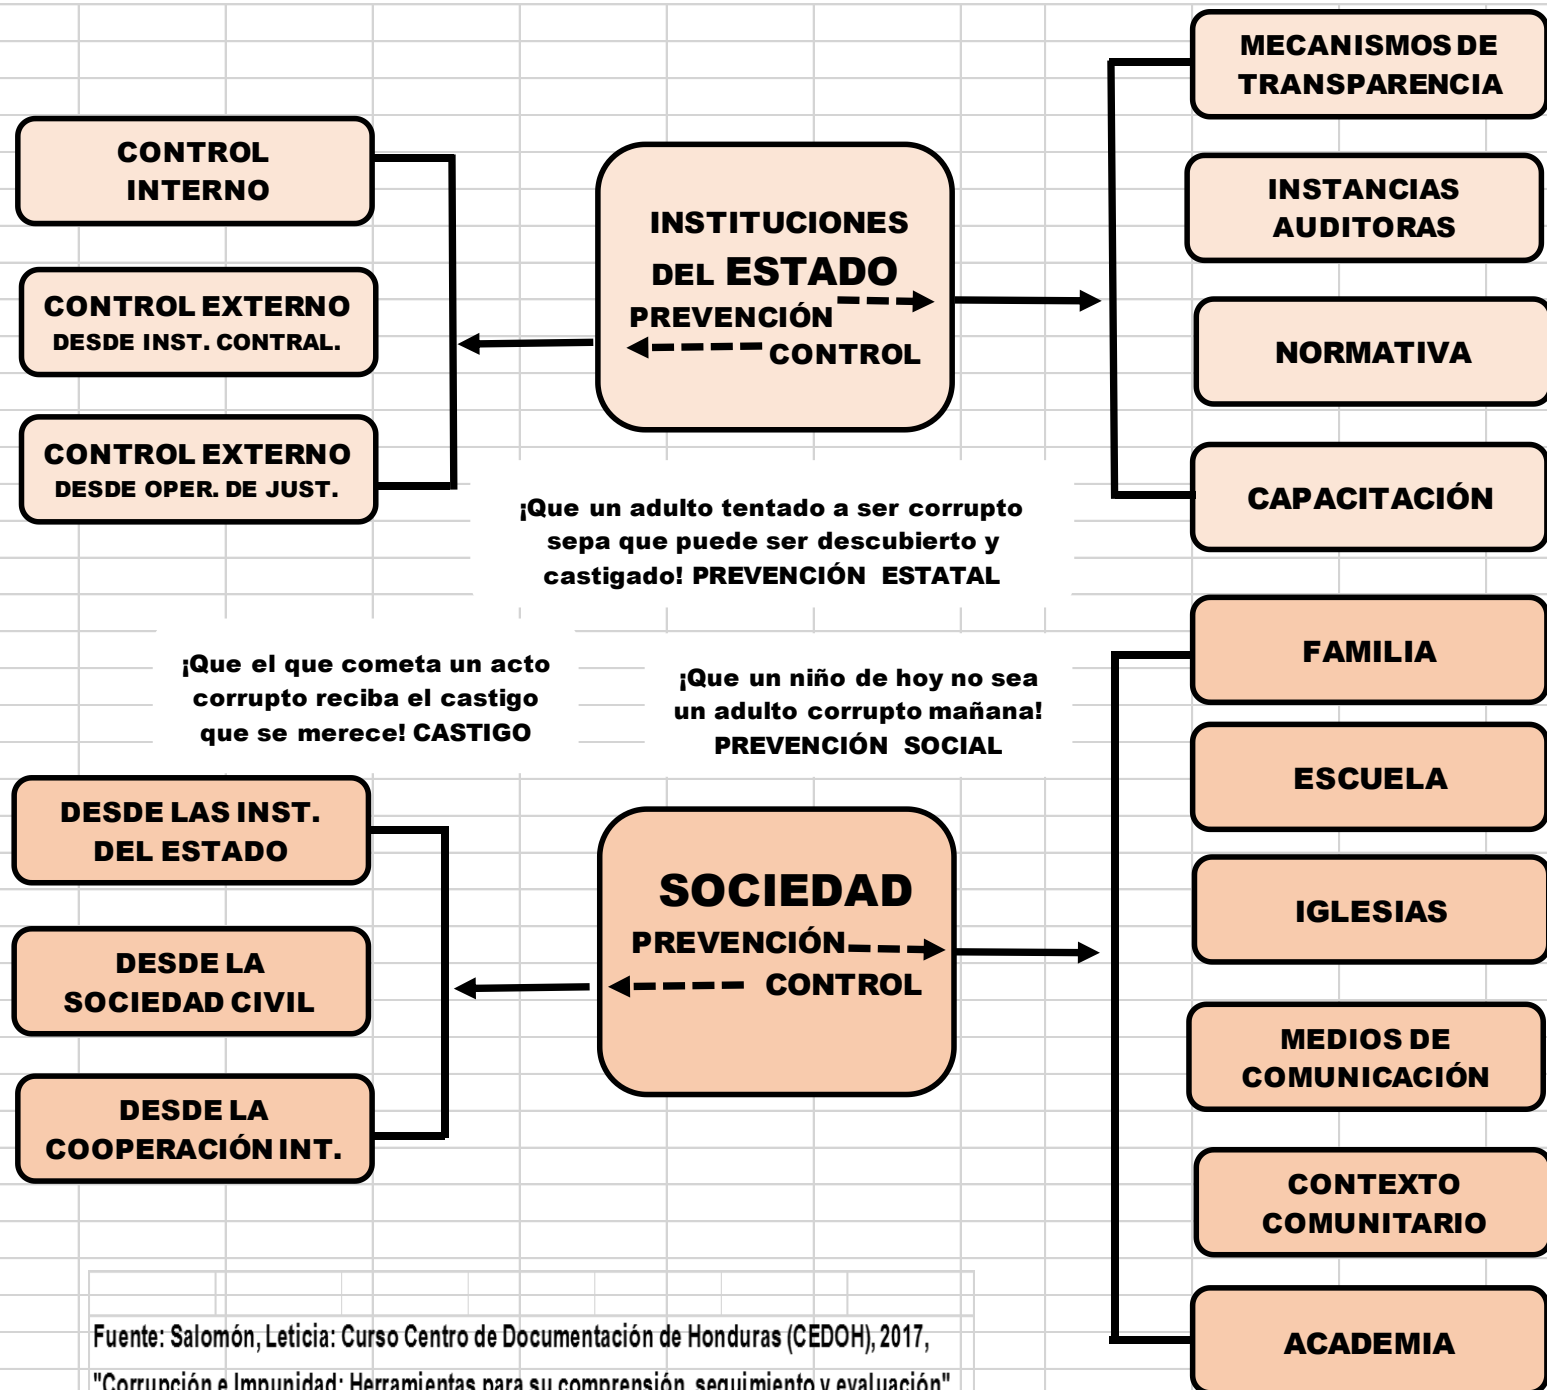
CONTROL INTERNO

CONTROL EXTERNO
DESDE INST. CONTRAL.

CONTROL EXTERNO
DESDE OPER. DE JUST.

INSTITUCIONES DEL ESTADO
PREVENCIÓN
CONTROL

MECANISMOS DE TRANSPARENCIA

INSTANCIAS AUDITORAS

NORMATIVA

CAPACITACIÓN

¡Que un adulto tentado a ser corrupto sepa que puede ser descubierto y castigado! PREVENCIÓN ESTATAL

¡Que el que cometa un acto corrupto reciba el castigo que se merece! CASTIGO

¡Que un niño de hoy no sea un adulto corrupto mañana! PREVENCIÓN SOCIAL

FAMILIA

ESCUELA

IGLESIAS

MEDIOS DE COMUNICACIÓN

CONTEXTO COMUNITARIO

ACADEMIA

DESDE LAS INST. DEL ESTADO

DESDE LA SOCIEDAD CIVIL

DESDE LA COOPERACIÓN INT.

SOCIEDAD
PREVENCIÓN
CONTROL

Fuente: Salomón, Leticia: Curso Centro de Documentación de Honduras (CEDOH), 2017,
"Corrupción e Impunidad: Herramientas para su comprensión, seguimiento y evaluación"